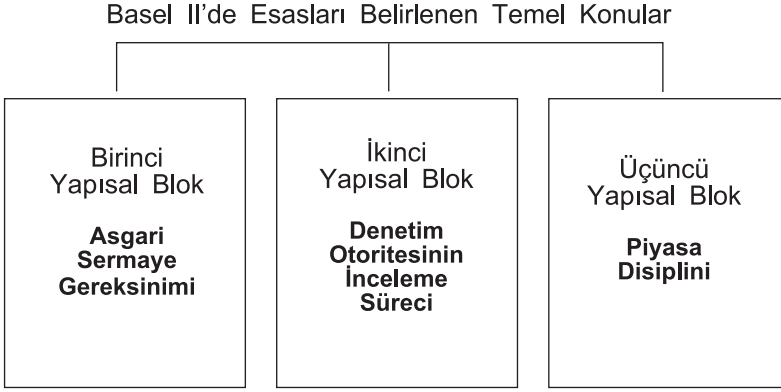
Basel II'de Esasları Belirlenen Temel Konular

Birinci Yapısal Blok

**Asgari Sermaye Gereksinimi**

İkinci Yapısal Blok

**Denetim Otoritesinin İnceleme Süreci**

Üçüncü Yapısal Blok

**Piyasa Disiplini**